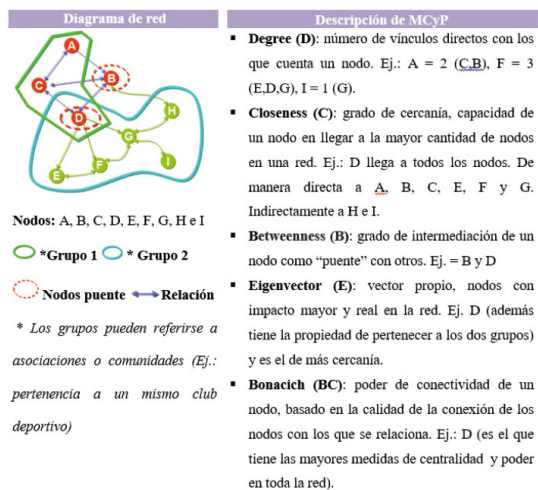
Diagrama de red

A B C D H G E F I

Nodos: A, B, C, D, E, F, G, H e I

*Grupo 1 * Grupo 2

Nodos puente Relación

* Los grupos pueden referirse a asociaciones o comunidades (Ej.: pertenencia a un mismo club deportivo)

Descripción de MCyP

▪ **Degree (D)**: número de vínculos directos con los que cuenta un nodo. Ej.: A = 2 (C,B), F = 3 (E,D,G), I = 1 (G).

▪ **Closeness (C)**: grado de cercanía, capacidad de un nodo en llegar a la mayor cantidad de nodos en una red. Ej.: D llega a todos los nodos. De manera directa a A, B, C, E, F y G. Indirectamente a H e I.

▪ **Betweenness (B)**: grado de intermediación de un nodo como "puente" con otros. Ej. = B y D

▪ **Eigenvector (E)**: vector propio, nodos con impacto mayor y real en la red. Ej. D (además tiene la propiedad de pertenecer a los dos grupos) y es el de más cercanía.

▪ **Bonacich (BC)**: poder de conectividad de un nodo, basado en la calidad de la conexión de los nodos con los que se relaciona. Ej.: D (es el que tiene las mayores medidas de centralidad y poder en toda la red).